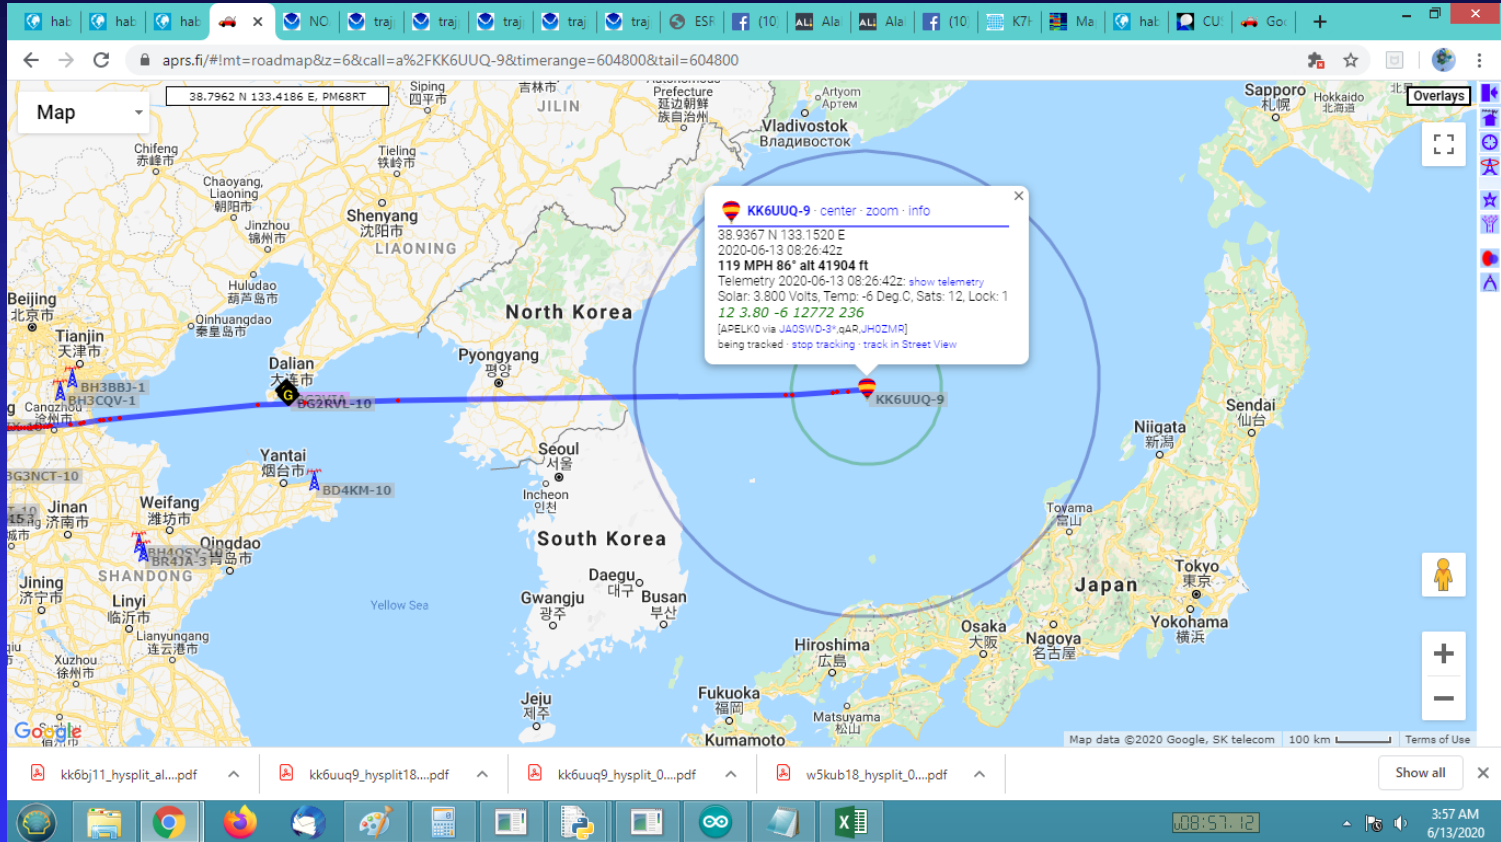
hab hab hab × NO traj traj traj traj traj ESP (10 Ala Ala (10 K7I Ma hab CU Go +

aprs.fi/#!mt=roadmap&z=6&call=a%2FKK6UUQ-9&timerange=604800&tail=604800

Map

38.7962 N 133.4186 E, PM68RT

Overlays

KK6UUQ-9 · center · zoom · info
38.9367 N 133.1520 E
2020-06-13 08:26:42z
119 MPH 86° alt 41904 ft
Telemetry 2020-06-13 08:26:42z: show telemetry
Solar: 3.800 Volts, Temp: -6 Deg.C, Sats: 12, Lock: 1
12 3.80 -6 12772 236
[APELK0 via JA0SWD-3*,qAR,JH0ZMR]
being tracked · stop tracking · track in Street View

KK6UUQ-9
BG2RVL-10
BH3BBJ-1
BH3CQV-1
BG3NCT-10
BD4KM-10
BH4QSY-10
BR4JA-3

Siping 四平市
吉林市 JILIN
Prefecture 延边朝鲜族自治州
Artyom Артем
Vladivostok Владивосток
Sapporo 札幌
Hokkaido 北海道
Chifeng 赤峰市
Chaoyang, Liaoning 朝阳市
Tieling 铁岭市
Shenyang 沈阳市
LIAONING
Jinzhou 锦州市
Huludao 葫芦岛市
Qinhuangdao 秦皇岛市
Beijing 北京市
Tianjin 天津市
Cangzhou 沧州市
Dalian 大连市
North Korea
Pyongyang 평양
Yantai 烟台市
Seoul 서울
Incheon 인천
South Korea
Jinan 济南市
Weifang 潍坊市
Qingdao 青岛市
SHANDONG
Jining 济宁市
Linyi 临沂市
Lianyungang 连云港市
Xuzhou 徐州市
Yellow Sea
Daegu 대구
Gwangju 광주
Busan 부산
Jeju 제주
Fukuoka 福岡
Kumamoto
Hiroshima 広島
Matsuyama 松山
Osaka 大阪
Nagoya 名古屋
Japan
Tokyo 東京
Yokohama 横浜
Toyama 富山
Niigata 新潟
Sendai 仙台

Google
Map data ©2020 Google, SK telecom 100 km Terms of Use

kk6bj11_hysplit_al....pdf kk6uuq9_hysplit18....pdf kk6uuq9_hysplit_0....pdf w5kub18_hysplit_0....pdf Show all ×

08:57:12
3:57 AM
6/13/2020